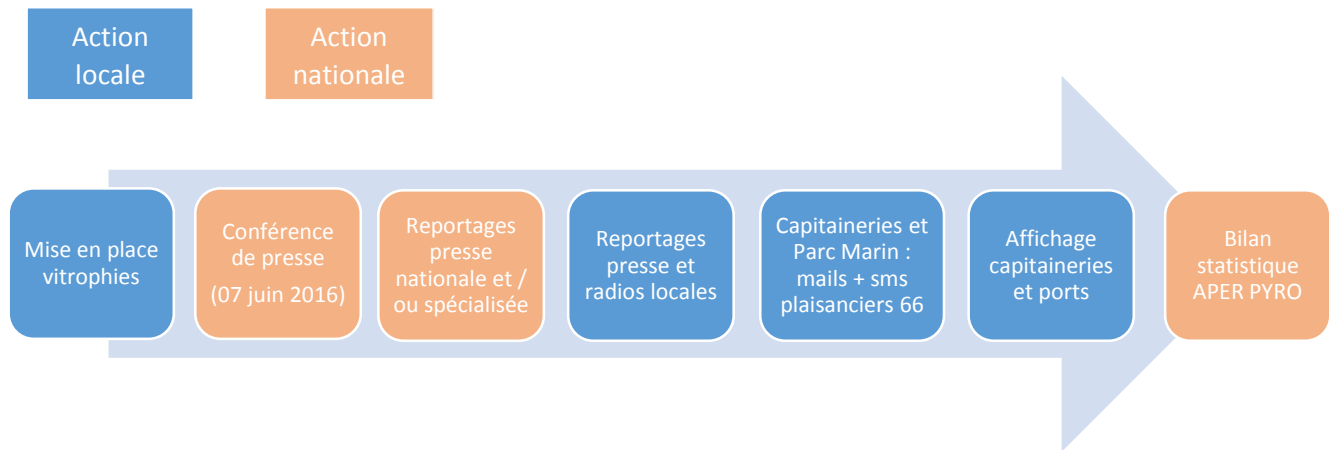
Action locale

Action nationale

Mise en place vitrophies

Conférence de presse

(07 juin 2016)

Reportages presse nationale et / ou spécialisée

Reportages presse et radios locales

Capitaineries et Parc Marin : mails + sms plaisanciers 66

Affichage capitaineries et ports

Bilan statistique APER PYRO